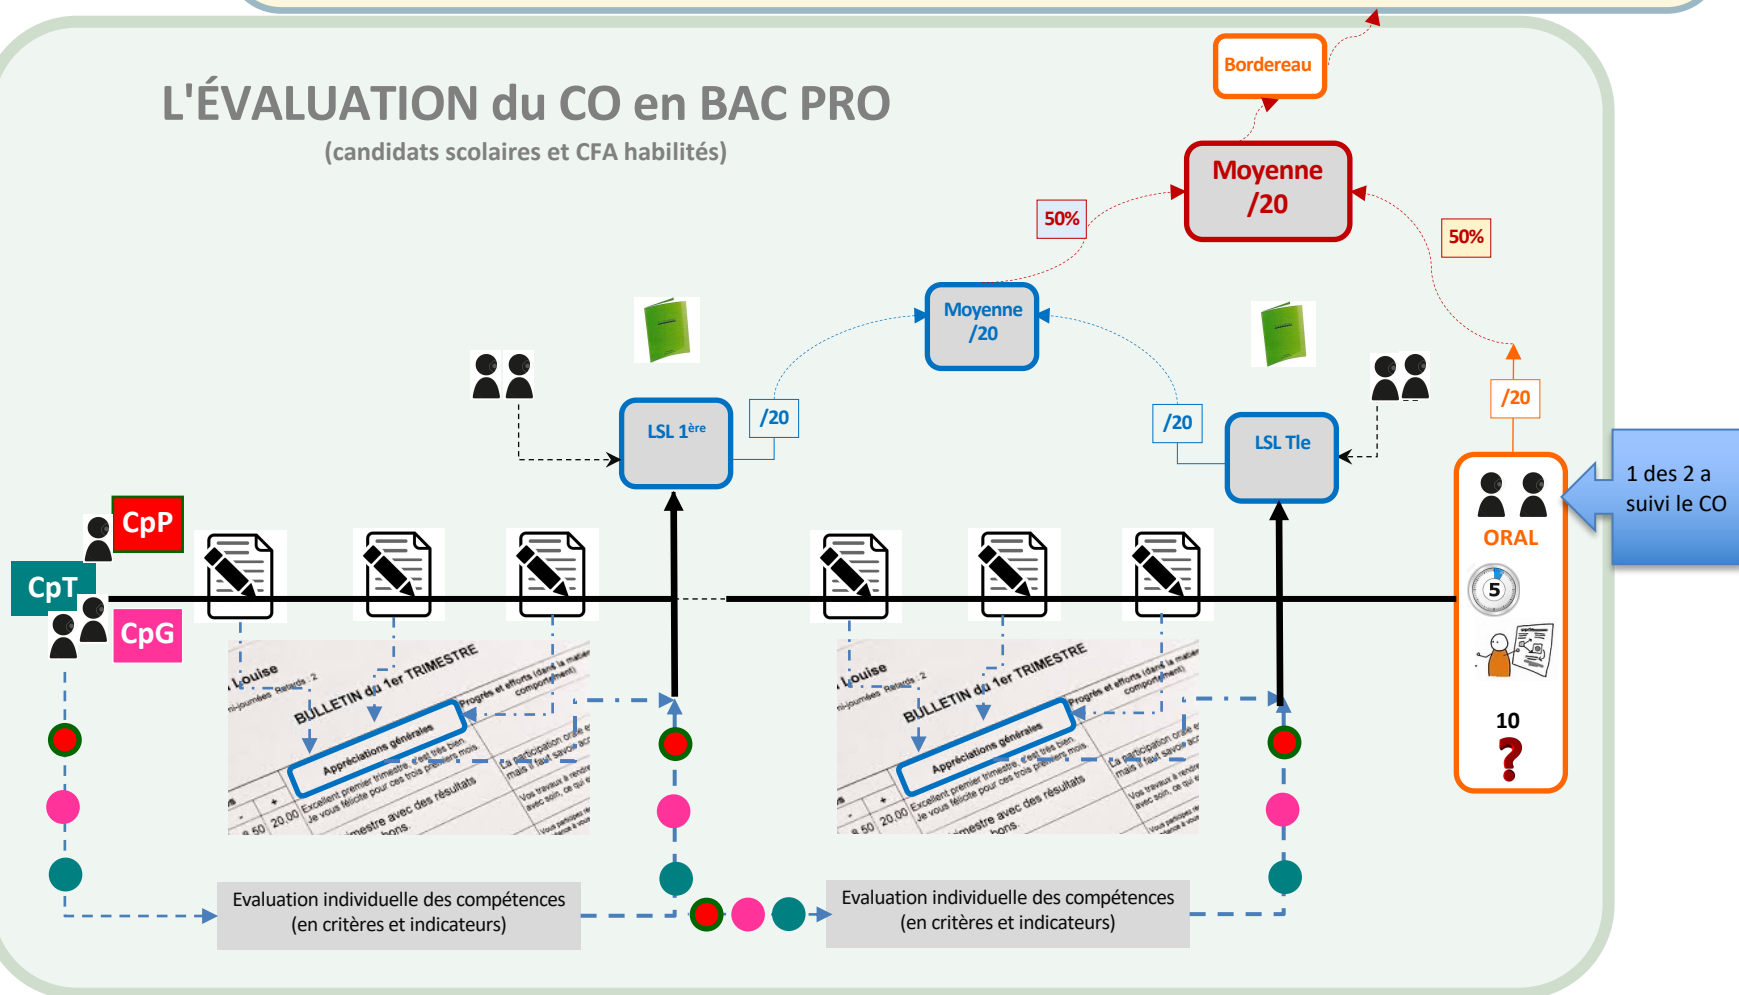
L'ÉVALUATION du CO en BAC PRO

(candidats scolaires et CFA habilités)

Bordereau

Moyenne /20

50%

50%

Moyenne /20

/20

/20

LSL 1$^{ère}$

LSL Tle

/20

1 des 2 a suivi le CO

ORAL

5

10

?

CpP

CpT

CpG

BULLETIN du 1er TRIMESTRE

Appréciations générales

BULLETIN du 1er TRIMESTRE

Appréciations générales

Evaluation individuelle des compétences (en critères et indicateurs)

Evaluation individuelle des compétences (en critères et indicateurs)